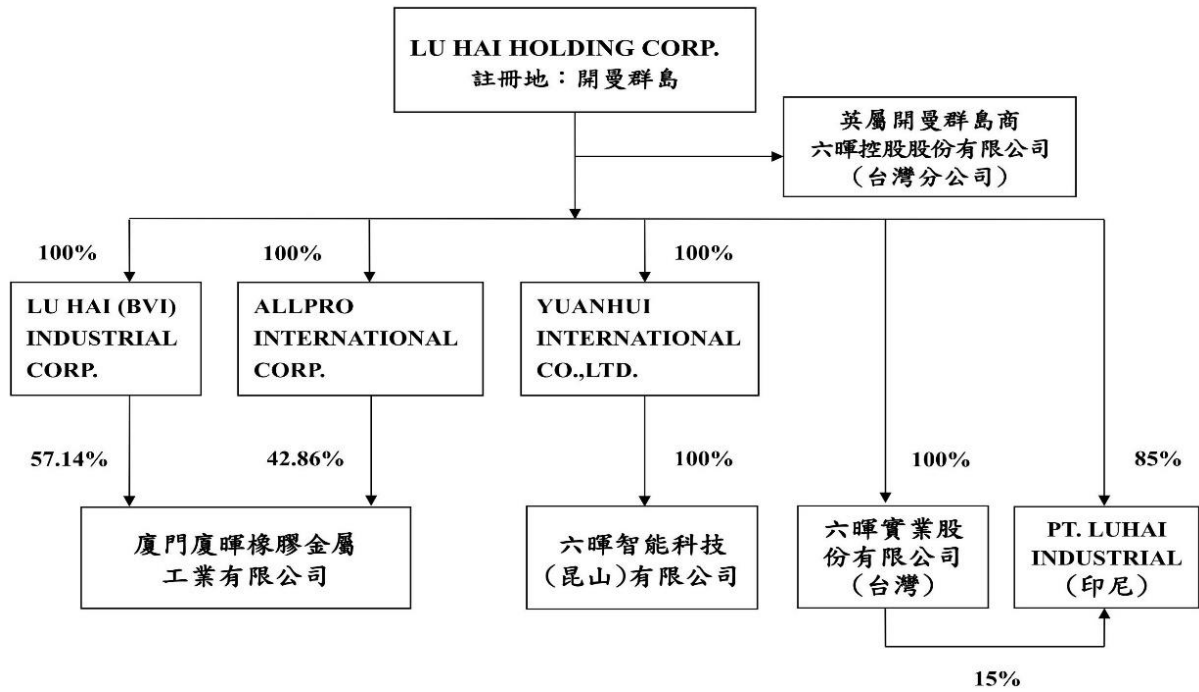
LU HAI HOLDING CORP.
註冊地：開曼群島

英屬開曼群島商
六暉控股股份有限公司
（台灣分公司）

100%

100%

100%

LU HAI (BVI) INDUSTRIAL CORP.

ALLPRO INTERNATIONAL CORP.

YUANHUI INTERNATIONAL CO.,LTD.

57.14%

42.86%

100%

100%

85%

廈門廈暉橡膠金屬
工業有限公司

六暉智能科技
（昆山）有限公司

六暉實業股
份有限公司
（台灣）

PT. LUHAI INDUSTRIAL
（印尼）

15%